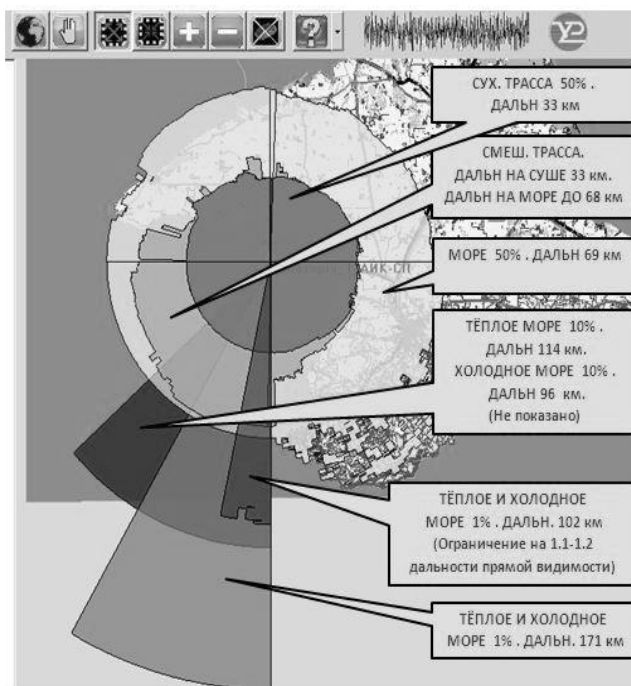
СУХ. ТРАССА 50% .
ДАЛЬН 33 км

СМЕШ. ТРАССА.
ДАЛЬН НА СУШЕ 33 км.
ДАЛЬН НА МОРЕ ДО 68 км

МОРЕ 50% . ДАЛЬН 69 км

ТЁПЛОЕ МОРЕ 10% .
ДАЛЬН 114 км.
ХОЛОДНОЕ МОРЕ 10% .
ДАЛЬН 96 км.
(Не показано)

ТЁПЛОЕ И ХОЛОДНОЕ
МОРЕ 1% . ДАЛЬН. 102 км
(Ограничение на 1.1-1.2
дальности прямой видимости)

ТЁПЛОЕ И ХОЛОДНОЕ
МОРЕ 1% . ДАЛЬН. 171 км

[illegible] ЛАИК-СП